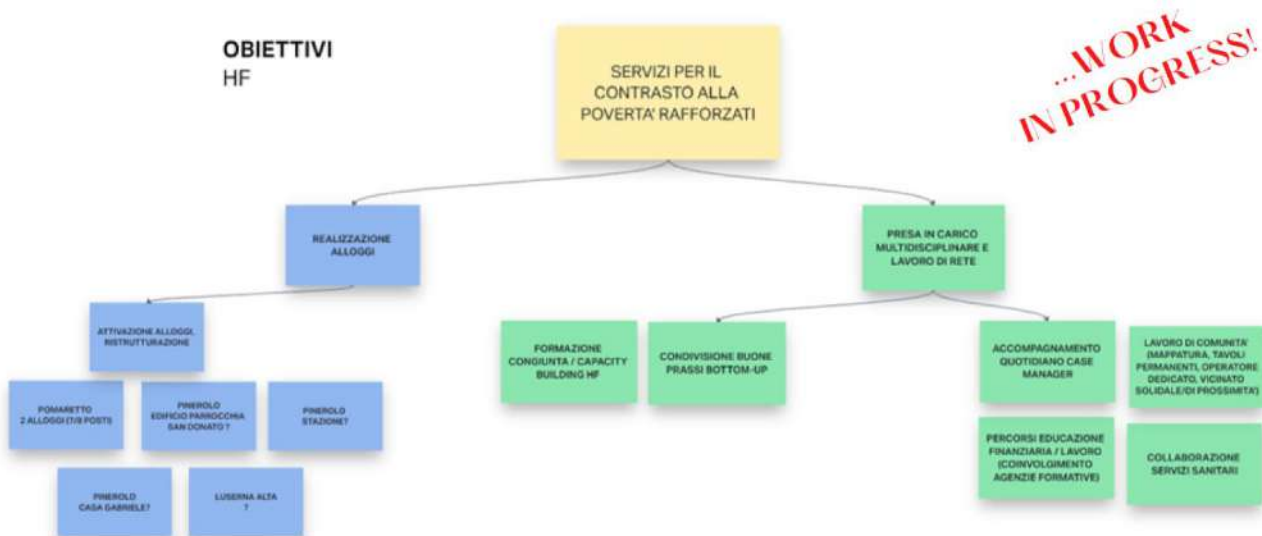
OBIETTIVI
HF

SERVIZI PER IL CONTRASTO ALLA POVERTA' RAFFORZATI

...WORK IN PROGRESS!

REALIZZAZIONE ALLOGGI

PRESA IN CARICO MULTIDISCIPLINARE E LAVORO DI RETE

ATTIVAZIONE ALLOGGI, RISTRUTTURAZIONE

POMARETTO 2 ALLOGGI (7/8 POSTI)

PINEROLO EDIFICIO PARROCCHIA SAN DONATO ?

PINEROLO STAZIONE?

PINEROLO CASA GABRIELE?

LUSERNA ALTA ?

FORMAZIONE CONGIUNTA / CAPACITY BUILDING HF

CONDIVISIONE BUONE PRASSI BOTTOM-UP

ACCOMPAGNAMENTO QUOTIDIANO CASE MANAGER

LAVORO DI COMUNITA' (MAPPATURA, TAVOLI PERMANENTI, OPERATORE DEDICATO, VICINATO SOLIDALE/DI PROSSIMITA')

PERCORSI EDUCAZIONE FINANZIARIA / LAVORO (COINVOLGIMENTO AGENZIE FORMATIVE)

COLLABORAZIONE SERVIZI SANITARI